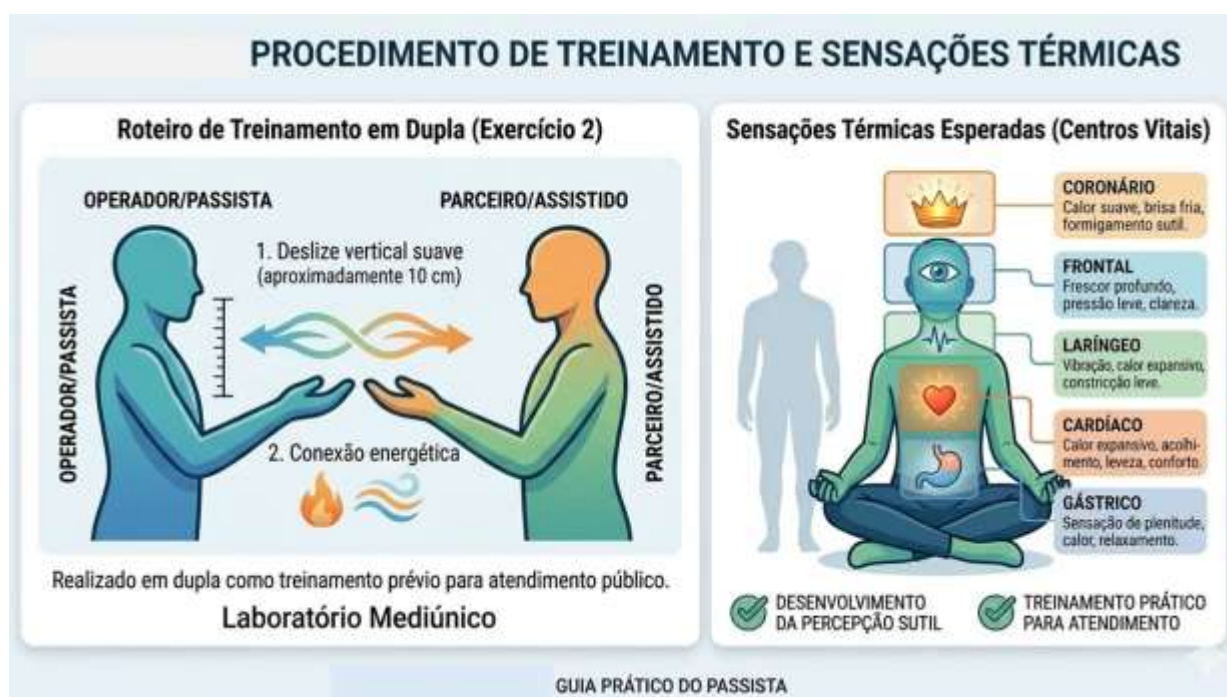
PROCEDIMENTO DE TREINAMENTO E SENSAÇÕES TÉRMICAS

Roteiro de Treinamento em Dupla (Exercício 2)

OPERADOR/PASSISTA

PARCEIRO/ASSISTIDO

1. Deslize vertical suave (aproximadamente 10 cm)

OPERADOR/PASSISTA

PARCEIRO/ASSISTIDO

2. Conexão energética

Realizado em dupla como treinamento prévio para atendimento público.

Laboratório Mediúnico

Sensações Térmicas Esperadas (Centros Vitais)

CORONÁRIO
Calor suave, brisa fria, formigamento sutil.

FRONTAL
Frescor profundo, pressão leve, clareza.

LARÍNGEO
Vibração, calor expansivo, constricção leve.

CARDÍACO
Calor expansivo, acolhimento, leveza, conforto.

GÁSTRICO
Sensação de plenitude, calor, relaxamento.

DESENVOLVIMENTO DA PERCEPÇÃO SUTIL

TREINAMENTO PRÁTICO PARA ATENDIMENTO

GUIA PRÁTICO DO PASSISTA